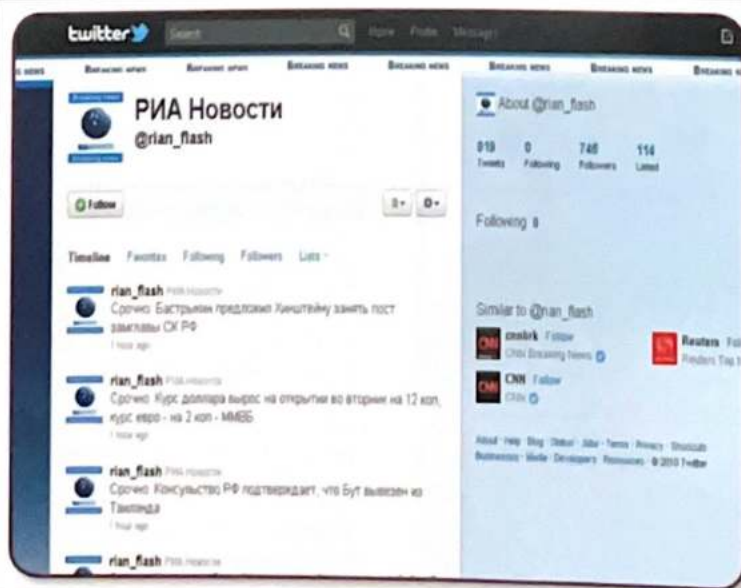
twitter Search Home Profile Messages

NEWS BREAKING NEWS BREAKING NEWS BREAKING NEWS BREAKING NEWS BREAKING NEWS BREAKING NEWS BREAKING N

РИА Новости
@rian_flash

Follow

Timeline Favorites Following Followers Lists

rian_flash РИА Новости
Срочно: Бастрыкин предложил Хинштейну занять пост замглавы СК РФ
1 hour ago

rian_flash РИА Новости
Срочно: Курс доллара вырос на открытии во вторник на 12 коп, курс евро - на 2 коп - ММВБ
1 hour ago

rian_flash РИА Новости
Срочно: Консульство РФ подтверждает, что Бут вывезен из Таиланда
1 hour ago

rian_flash РИА Новости

About @rian_flash

819 Tweets 0 Following 746 Followers 114 Listed

Following 0

Similar to @rian_flash

cnnbrk Follow
CNN Breaking News

Reuters Fol
Reuters Top

CNN Follow
CNN

About · Help · Blog · Status · Jobs · Terms · Privacy · Shortcuts
Businesses · Media · Developers · Resources · © 2010 Twitter